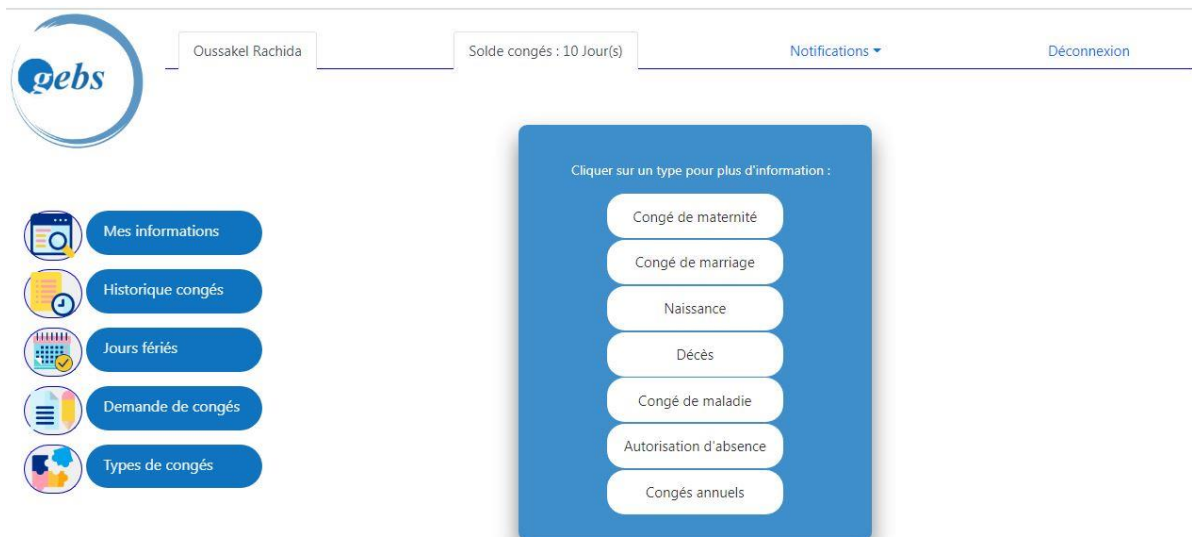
gebs

Oussakel Rachida

Solde congés : 10 Jour(s)

Notifications

Déconnexion

Mes informations

Historique congés

Jours fériés

Demande de congés

Types de congés

Cliquer sur un type pour plus d'information :

Congé de maternité

Congé de marriage

Naissance

Décès

Congé de maladie

Autorisation d'absence

Congés annuels